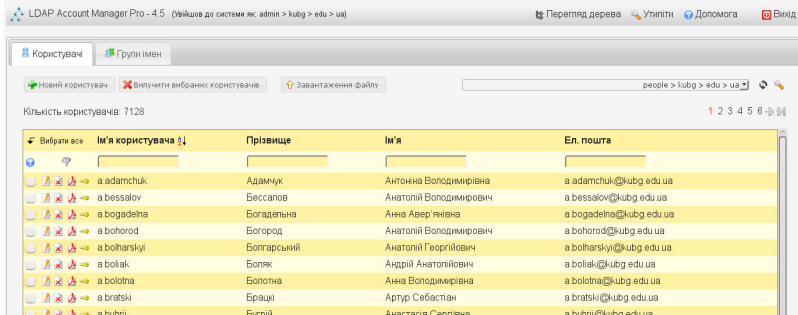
LDAP Account Manager Pro - 4.5 (Увійшов до системи як: admin > kubg > edu > ua)

Перегляд дерева Утиліти Допомога Вихід

Користувачі Групи імен

Новий користувач Вилучити вибраних користувачів Завантаження файлу

people > kubg > edu > ua

Кількість користувачів: 7128

1 2 3 4 5 6

| Вибрати все | Ім'я користувача | Прізвище | Ім'я | Ел. пошта |
|---|---|---|---|---|
| | a.adamchuk | Адамчук | Антоніна Володимирівна | a.adamchuk@kubg.edu.ua |
| | a.bessalov | Бессалов | Анатолій Володимирович | a.bessalov@kubg.edu.ua |
| | a.bogadelna | Богадельна | Анна Авер'янівна | a.bogadelna@kubg.edu.ua |
| | a.bohorod | Богород | Анатолій Володимирович | a.bohorod@kubg.edu.ua |
| | a.bolharskyi | Болгарський | Анатолій Георгійович | a.bolharskyi@kubg.edu.ua |
| | a.boliak | Боляк | Андрій Анатолійович | a.boliak@kubg.edu.ua |
| | a.bolotna | Болотна | Анна Володимирівна | a.bolotna@kubg.edu.ua |
| | a.bratski | Брацкі | Артур Себастіан | a.bratski@kubg.edu.ua |
| | a.bubrii | Бугрій | Анастасія Сергіївна | a.bubrii@kubg.edu.ua |